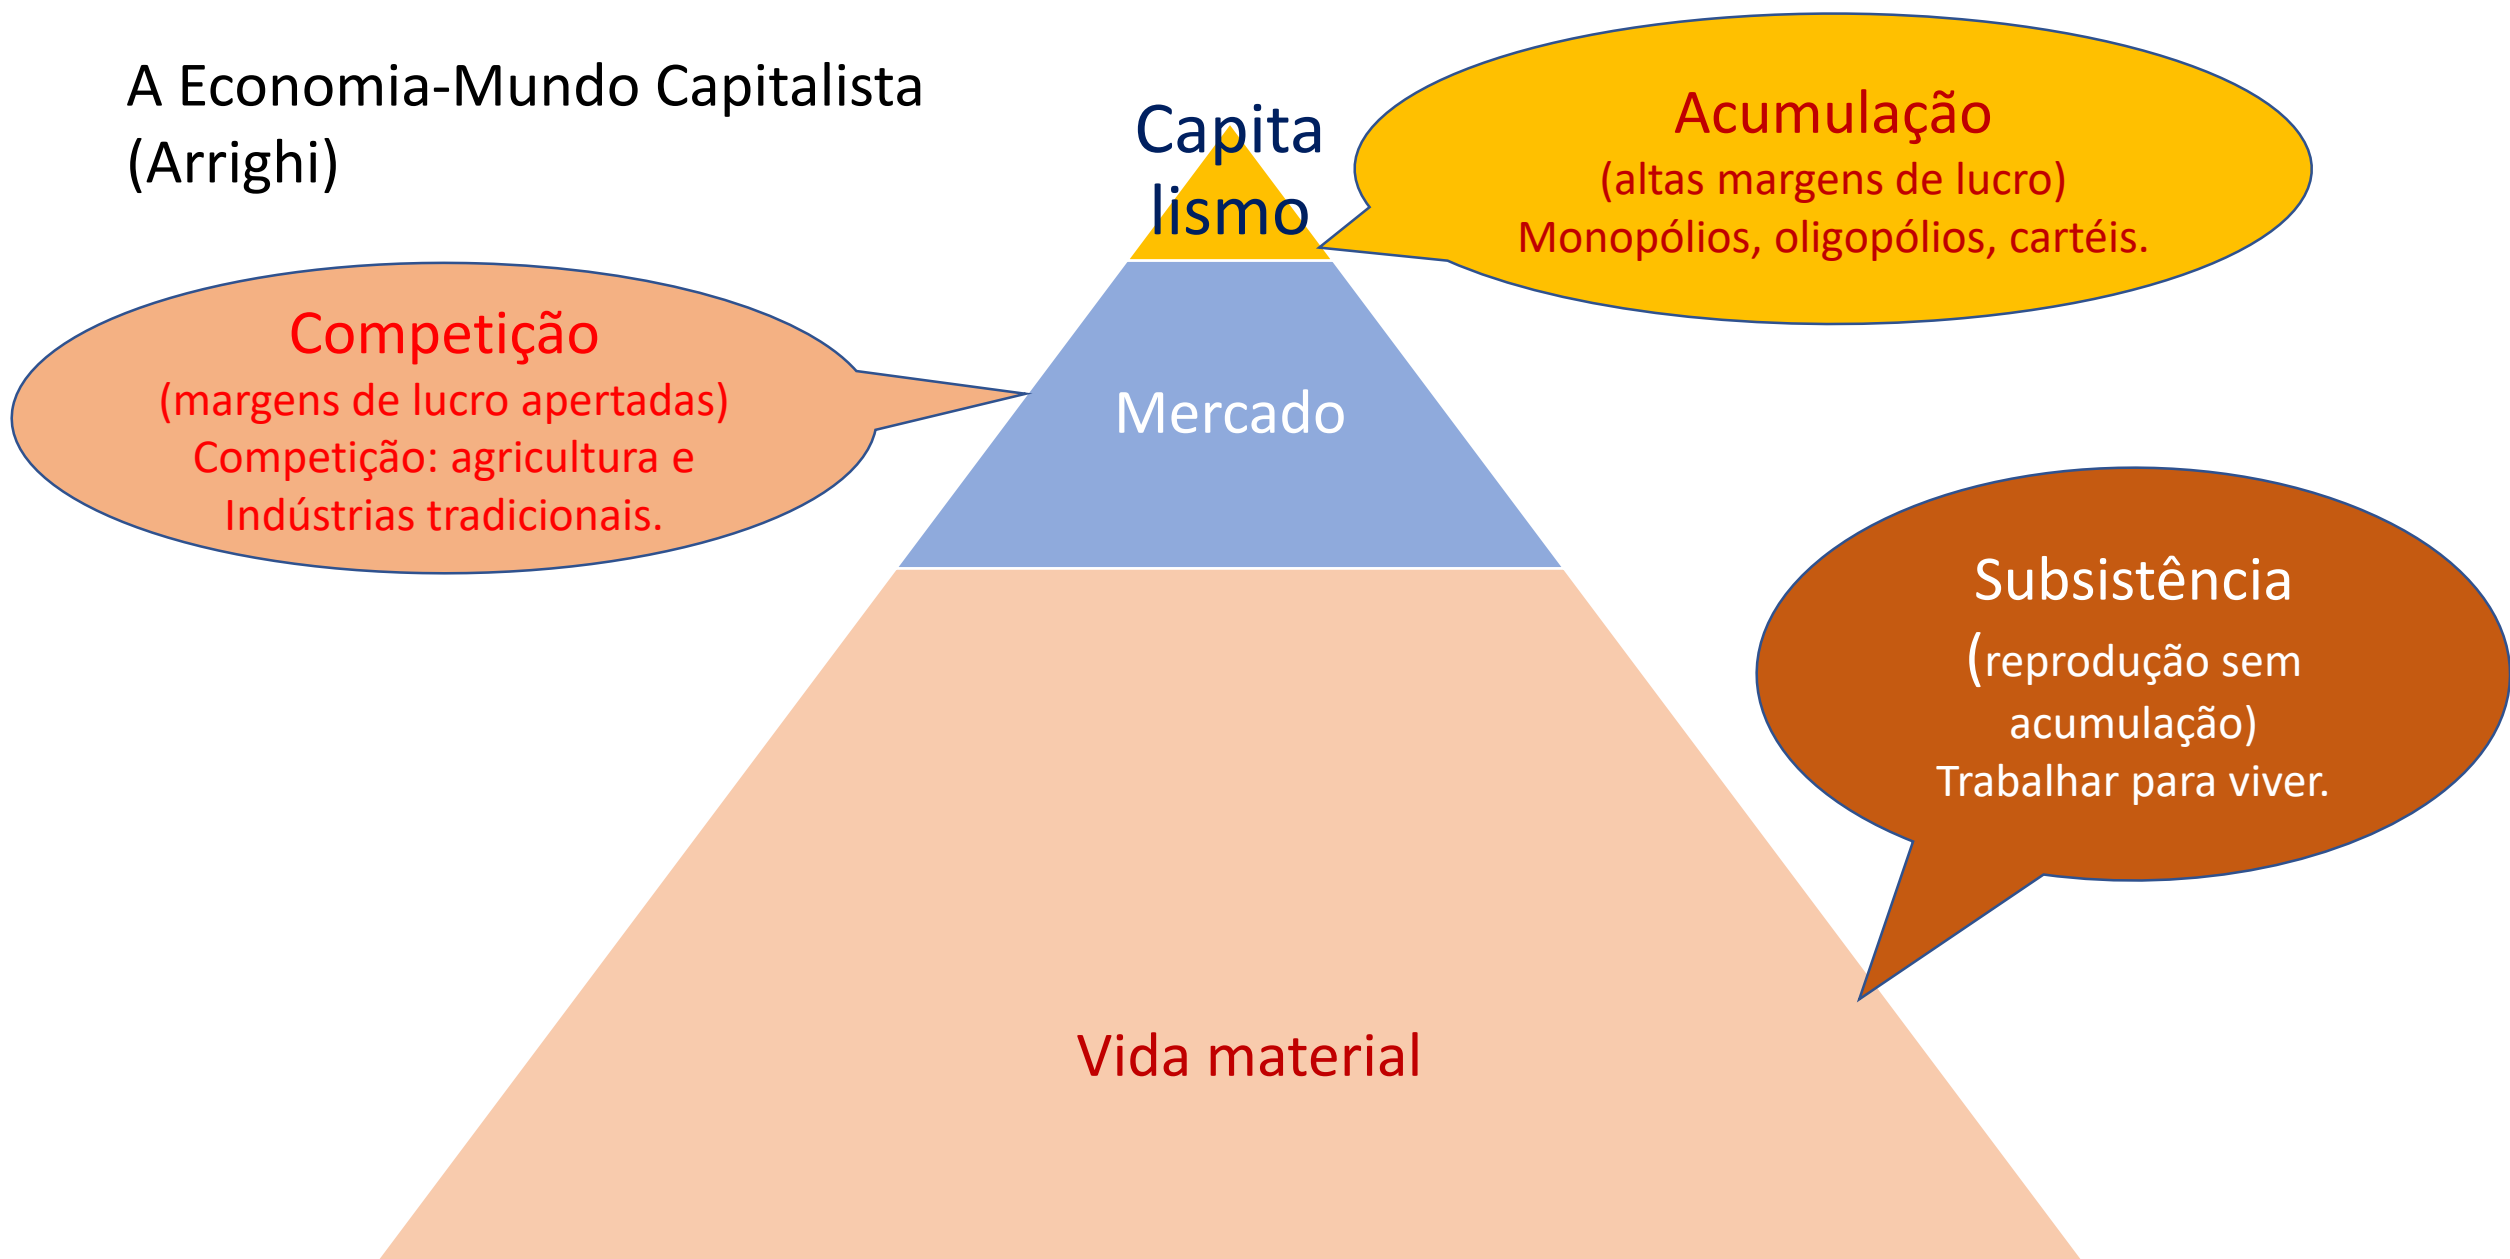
A Economia-Mundo Capitalista (Arrighi)

Capita lismo

Acumulação
(altas margens de lucro)
Monopólios, oligopólios, cartéis.

Competição
(margens de lucro apertadas)
Competição: agricultura e Indústrias tradicionais.

Mercado

Subsistência
(reprodução sem acumulação)
Trabalhar para viver.

Vida material